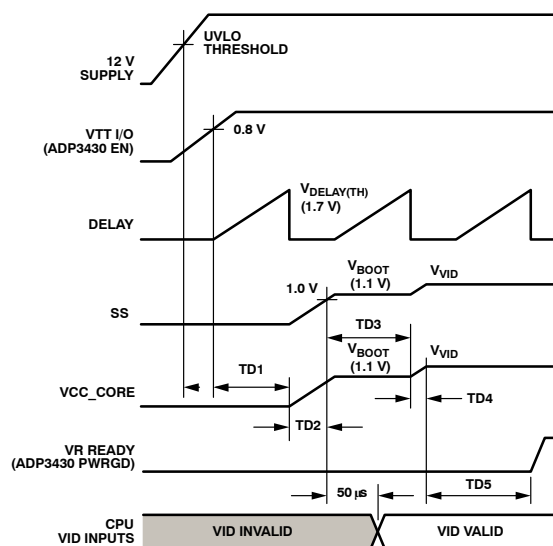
UVLO THRESHOLD

12 V SUPPLY

VTT I/O (ADP3430 EN)

0.8 V

DELAY

$V_{DELAY(TH)}$ (1.7 V)

SS

1.0 V

$V_{BOOT}$ (1.1 V)

$V_{VID}$

TD3

TD1

$V_{BOOT}$ (1.1 V)

$V_{VID}$

VCC_CORE

TD4

TD2

VR READY (ADP3430 PWRGD)

50 µs

TD5

CPU VID INPUTS

VID INVALID

VID VALID